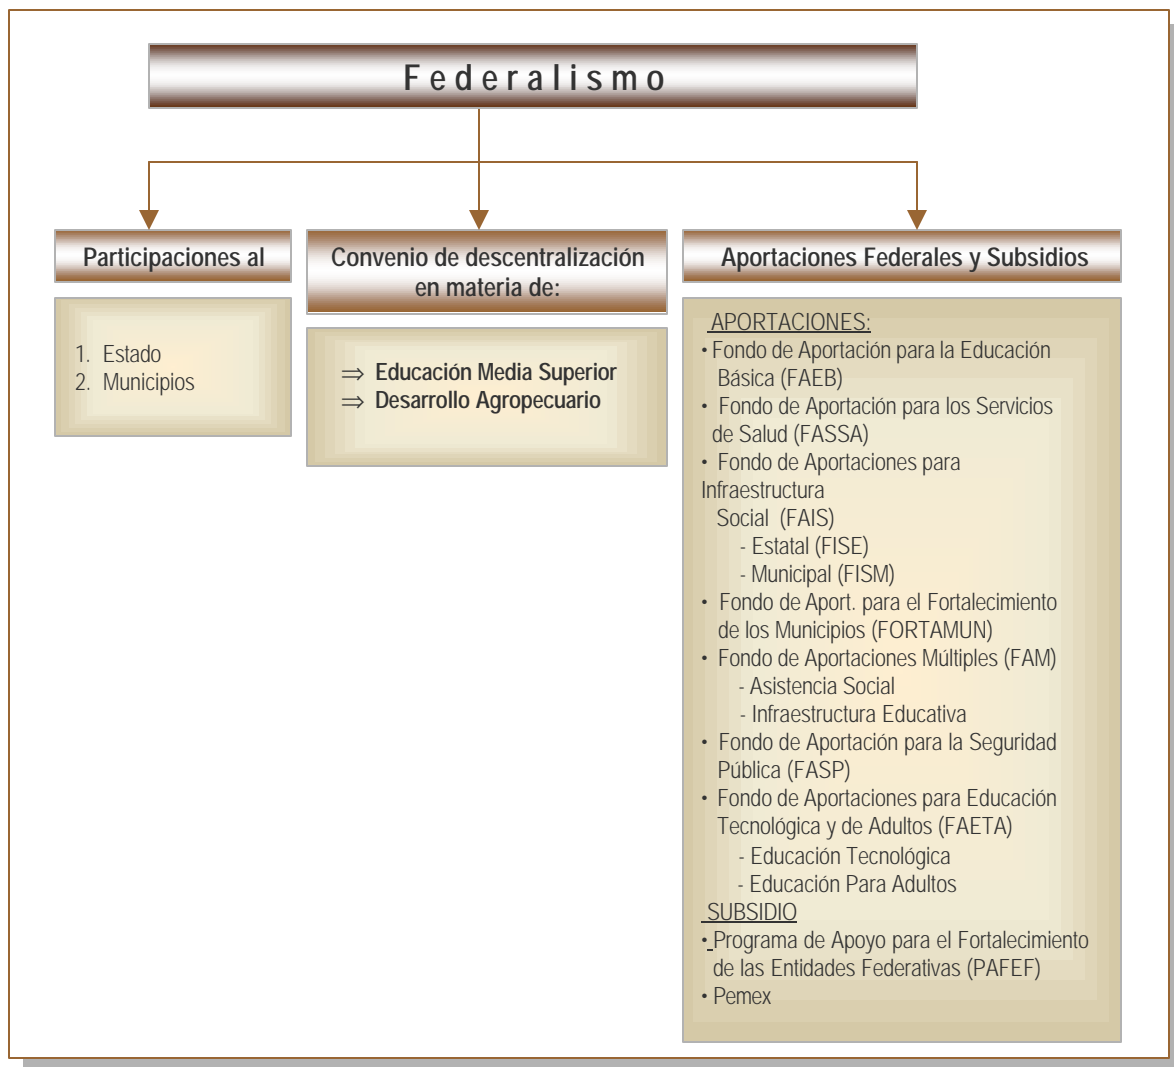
Federalismo

Participaciones al

1. Estado
2. Municipios

Convenio de descentralización en materia de:

⇒ Educación Media Superior
⇒ Desarrollo Agropecuario

Aportaciones Federales y Subsidios

APORTACIONES:
• Fondo de Aportación para la Educación Básica (FAEB)
• Fondo de Aportación para los Servicios de Salud (FASSA)
• Fondo de Aportaciones para Infraestructura Social (FAIS)
- Estatal (FISE)
- Municipal (FISM)
• Fondo de Aport. para el Fortalecimiento de los Municipios (FORTAMUN)
• Fondo de Aportaciones Múltiples (FAM)
- Asistencia Social
- Infraestructura Educativa
• Fondo de Aportación para la Seguridad Pública (FASP)
• Fondo de Aportaciones para Educación Tecnológica y de Adultos (FAETA)
- Educación Tecnológica
- Educación Para Adultos
SUBSIDIO
• Programa de Apoyo para el Fortalecimiento de las Entidades Federativas (PAFEF)
• Pemex